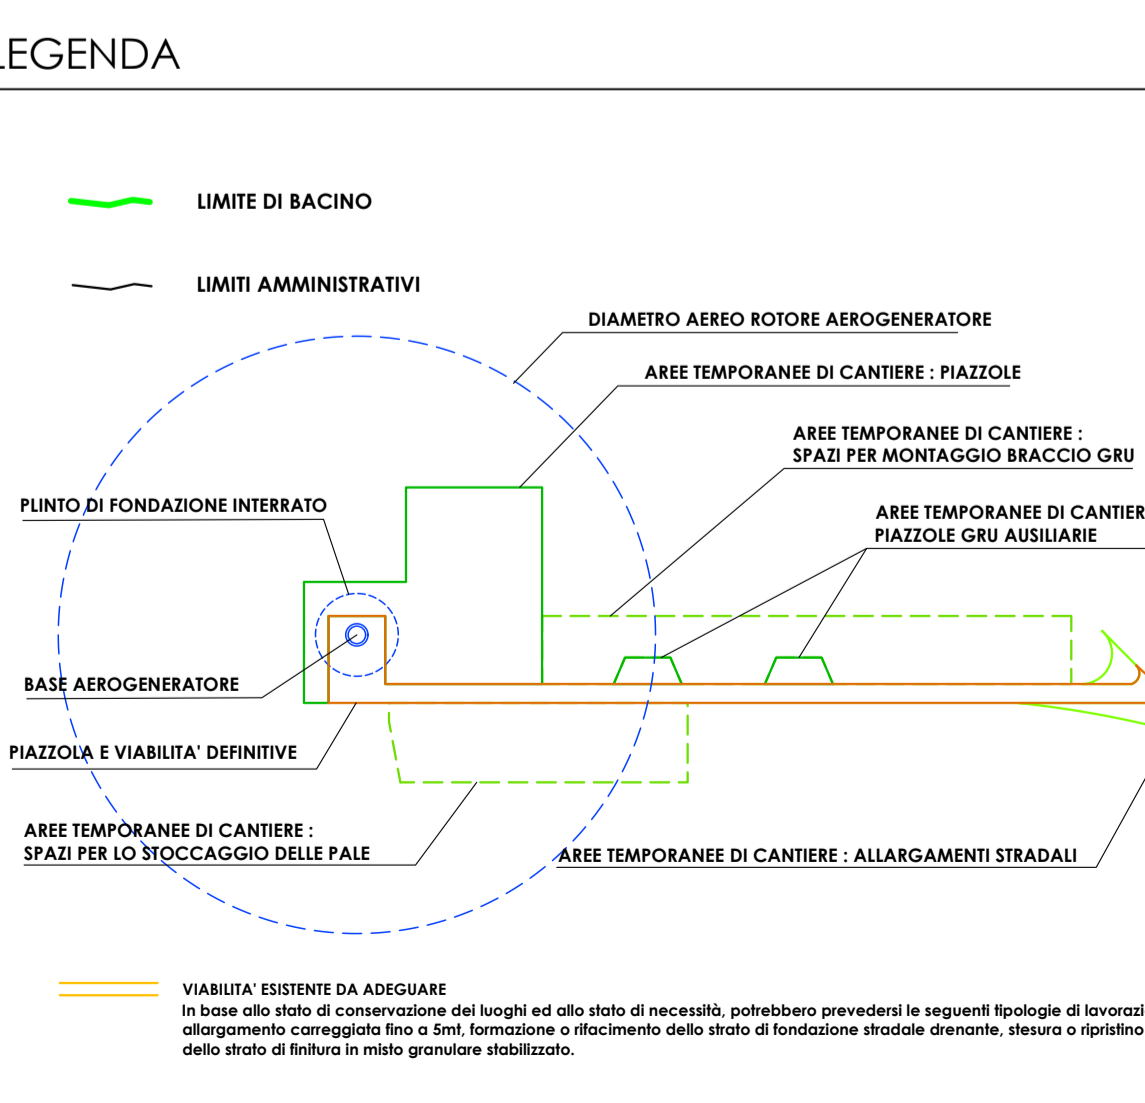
LEGENDA

LIMITE DI BACINO

LIMITI AMMINISTRATIVI

DIAMETRO AEREO ROTORE AEROGENERATORE

AREE TEMPORANEE DI CANTIERE : PIAZZOLE

AREE TEMPORANEE DI CANTIERE : SPAZI PER MONTAGGIO BRACCIO GRU

PLINTO DI FONDAZIONE INTERRATO

AREE TEMPORANEE DI CANTIER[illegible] PIAZZOLE GRU AUSILIARIE

BASE AEROGENERATORE

PIAZZOLA E VIABILITA' DEFINITIVE

AREE TEMPORANEE DI CANTIERE : SPAZI PER LO STOCCAGGIO DELLE PALE

AREE TEMPORANEE DI CANTIERE : ALLARGAMENTI STRADALI

VIABILITA' ESISTENTE DA ADEGUARE
In base allo stato di conservazione dei luoghi ed allo stato di necessità, potrebbero prevedersi le seguenti tipologie di lavorazi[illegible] allargamento carreggiata fino a 5mt, formazione o rifacimento dello strato di fondazione stradale drenante, stesura o ripristino dello strato di finitura in misto granulare stabilizzato.